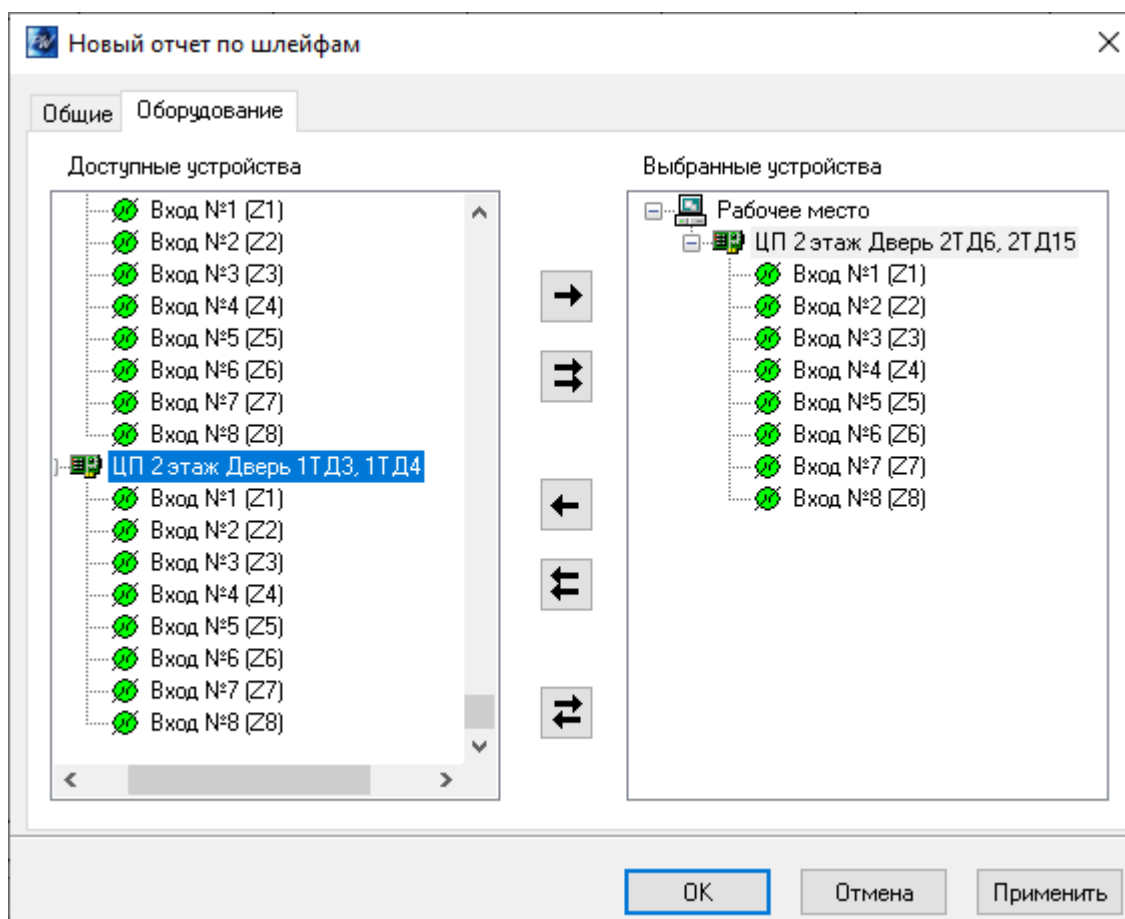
Новый отчет по шлейфам

Общие Оборудование

Доступные устройства

Вход №1 (Z1)
Вход №2 (Z2)
Вход №3 (Z3)
Вход №4 (Z4)
Вход №5 (Z5)
Вход №6 (Z6)
Вход №7 (Z7)
Вход №8 (Z8)
ЦП 2 этаж Дверь 1ТД3, 1ТД4
Вход №1 (Z1)
Вход №2 (Z2)
Вход №3 (Z3)
Вход №4 (Z4)
Вход №5 (Z5)
Вход №6 (Z6)
Вход №7 (Z7)
Вход №8 (Z8)

Выбранные устройства

Рабочее место
ЦП 2 этаж Дверь 2ТД6, 2ТД15
Вход №1 (Z1)
Вход №2 (Z2)
Вход №3 (Z3)
Вход №4 (Z4)
Вход №5 (Z5)
Вход №6 (Z6)
Вход №7 (Z7)
Вход №8 (Z8)

OK Отмена Применить